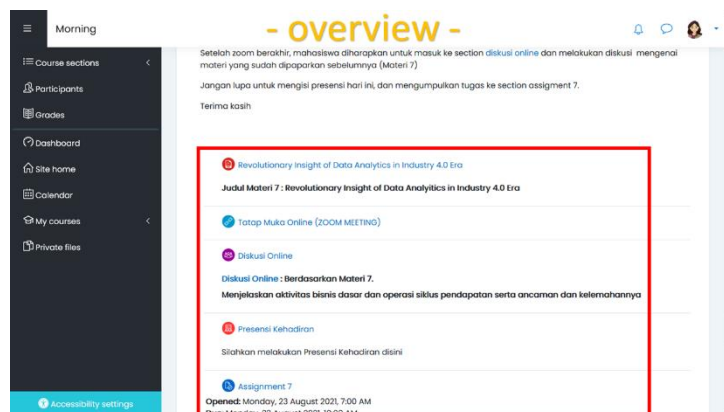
Morning

- overview -

Course sections
Participants
Grades
Dashboard
Site home
Calendar
My courses
Private files

Accessibility settings

Setelah zoom berakhir, mahasiswa diharapkan untuk masuk ke section diskusi online dan melakukan diskusi mengenai materi yang sudah dipaparkan sebelumnya (Materi 7)

Jangan lupa untuk mengisi presensi hari ini, dan mengumpulkan tugas ke section assigment 7.

Terima kasih

Revolutionary Insight of Data Analytics in Industry 4.0 Era

Judul Materi 7 : Revolutionary Insight of Data Analyitics in Industry 4.0 Era

Tatap Muka Online (ZOOM MEETING)

Diskusi Online

Diskusi Online : Berdasarkan Materi 7.
Menjelaskan aktivitas bisnis dasar dan operasi siklus pendapatan serta ancaman dan kelemahannya

Presensi Kehadiran

Silahkan melakukan Presensi Kehadiran disini

Assignment 7

Opened: Monday, 23 August 2021, 7:00 AM
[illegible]